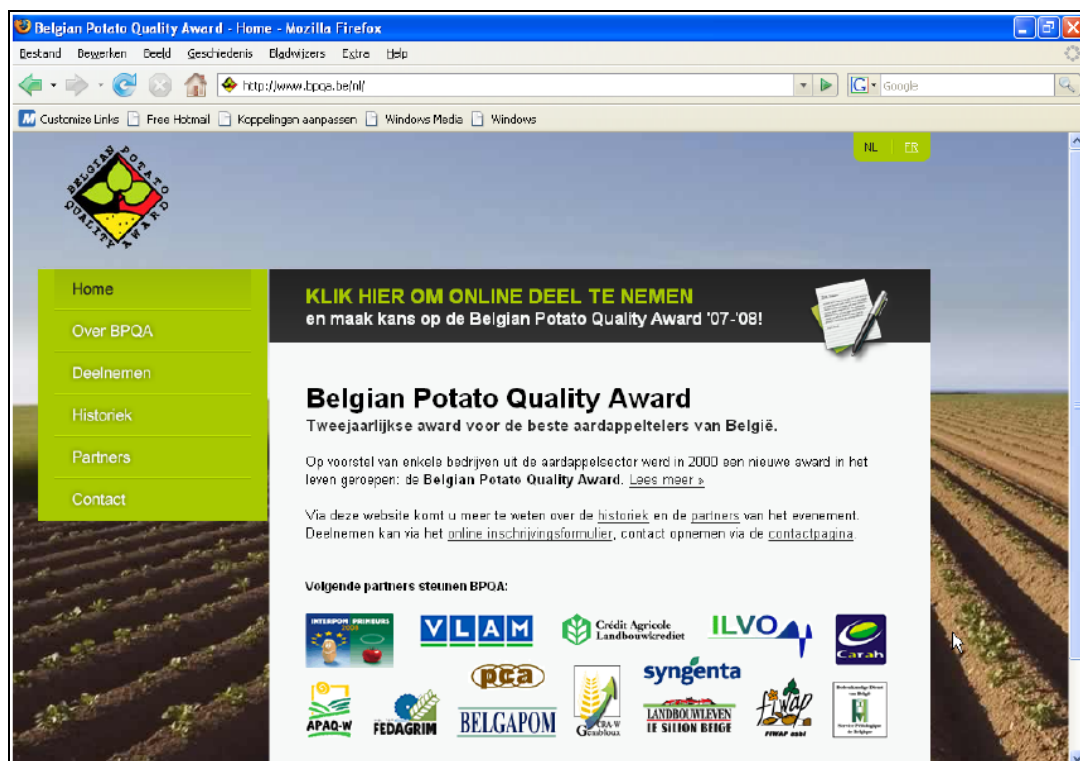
Belgian Potato Quality Award - Home - Mozilla Firefox

Bestand Bewerken Beeld Geschiedenis Bladwijzers Extra Help

http://www.bpqa.be/nl/

Google

Customize Links Free Hotmail Koppelingen aanpassen Windows Media Windows

NL | FR

BELGIAN POTATO QUALITY AWARD

Home
Over BPQA
Deelnemen
Historiek
Partners
Contact

KLIK HIER OM ONLINE DEEL TE NEMEN
en maak kans op de Belgian Potato Quality Award '07-'08!

Belgian Potato Quality Award
Tweejaarlijkse award voor de beste aardappeltelers van België.

Op voorstel van enkele bedrijven uit de aardappelsector werd in 2000 een nieuwe award in het leven geroepen: de Belgian Potato Quality Award. Lees meer »

Via deze website komt u meer te weten over de historiek en de partners van het evenement. Deelnemen kan via het online inschrijvingsformulier, contact opnemen via de contactpagina.

Volgende partners steunen BPQA:

INTERPOM PRIMEURS 2008
VLAM
Crédit Agricole Landbouwkrediet
ILVO
Carah
APAQ-W
FEDAGRIM
pca
BELGAPOM
CRA-W Gembloux
syngenta
LANDBOUWLEVEN LE SILLON BELGE
FIWAP
FIWAP asbl